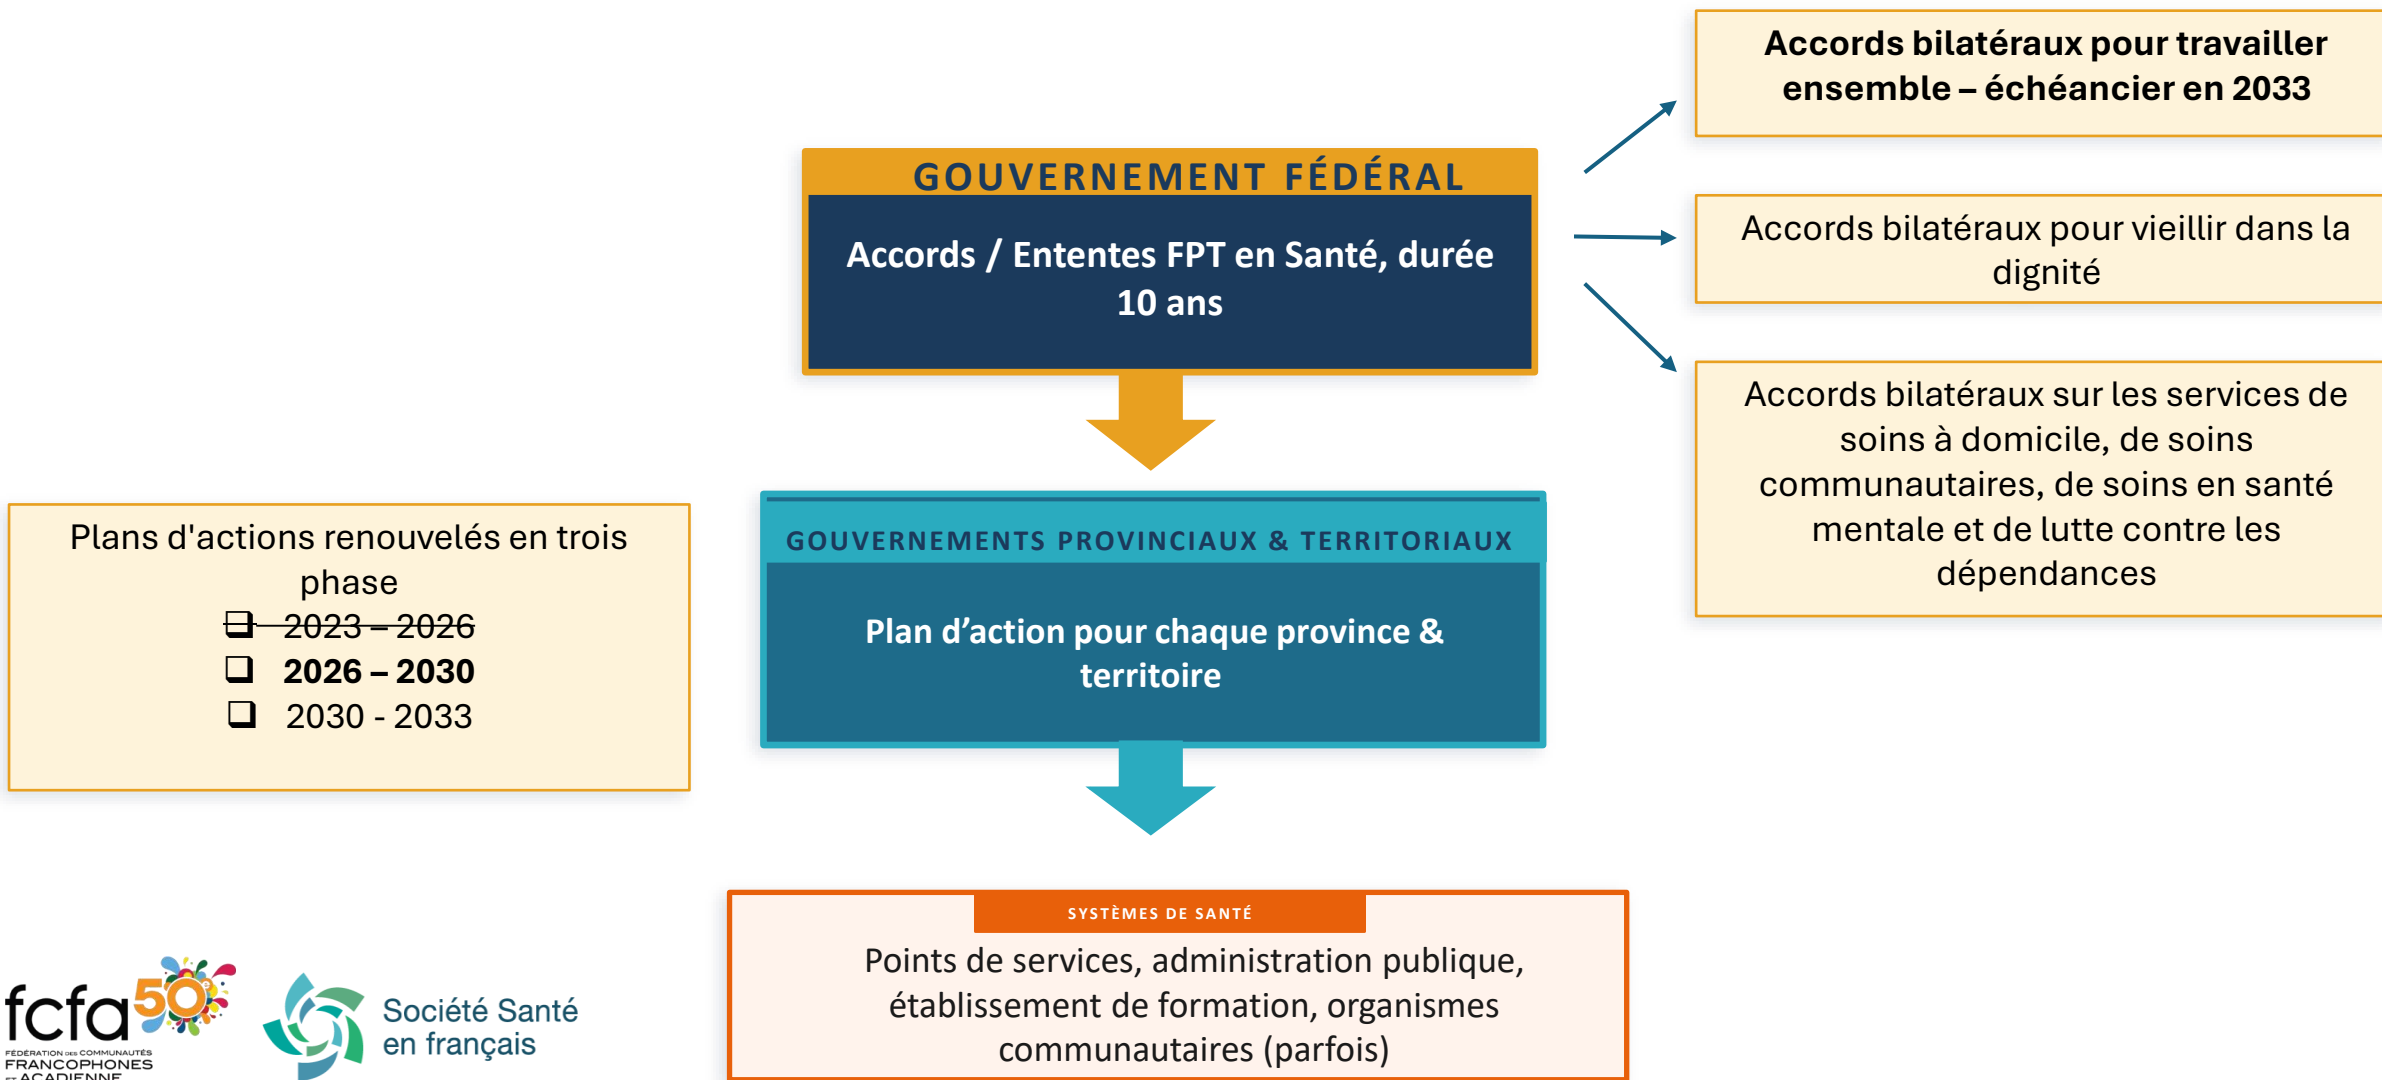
GOUVERNEMENT FÉDÉRAL

Accords / Ententes FPT en Santé, durée 10 ans

Accords bilatéraux pour travailler ensemble – échéancier en 2033

Accords bilatéraux pour vieillir dans la dignité

Accords bilatéraux sur les services de soins à domicile, de soins communautaires, de soins en santé mentale et de lutte contre les dépendances

Plans d'actions renouvelés en trois phase
❑ ~~2023 – 2026~~
❑ **2026 – 2030**
❑ 2030 - 2033

GOUVERNEMENTS PROVINCIAUX & TERRITORIAUX

Plan d'action pour chaque province & territoire

SYSTÈMES DE SANTÉ

Points de services, administration publique, établissement de formation, organismes communautaires (parfois)

fcfa 50
FÉDÉRATION DES COMMUNAUTÉS FRANCOPHONES ET ACADIENNE

Société Santé en français